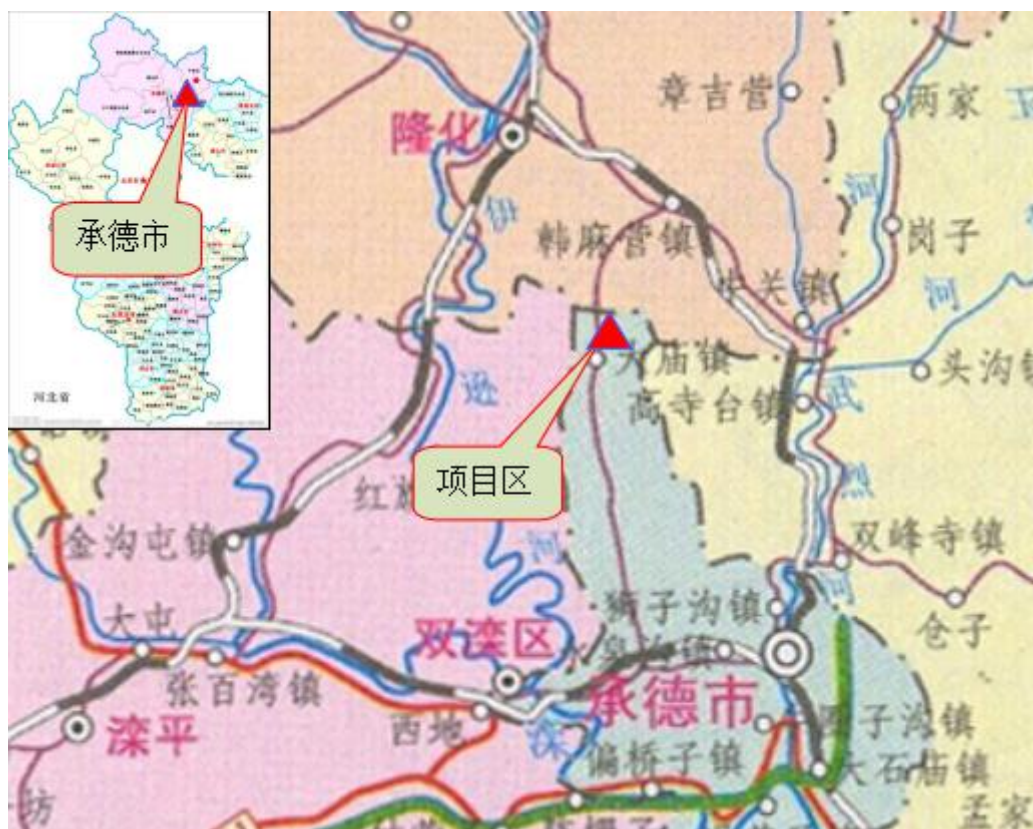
承德市

河北省

章吉营
两家
隆化
伊
河
韩麻营镇
岗子
中关镇
河
六庙镇
头沟
高寺台镇
逊
武
项目区
红
烈
双峰寺镇
金沟屯镇
河
狮子沟镇
大中
仓子
双滦区
水泉沟镇
张百湾镇
承德市
滦平
西地
滦
偏桥子镇
子沟镇
大石庙镇
坊
孟家